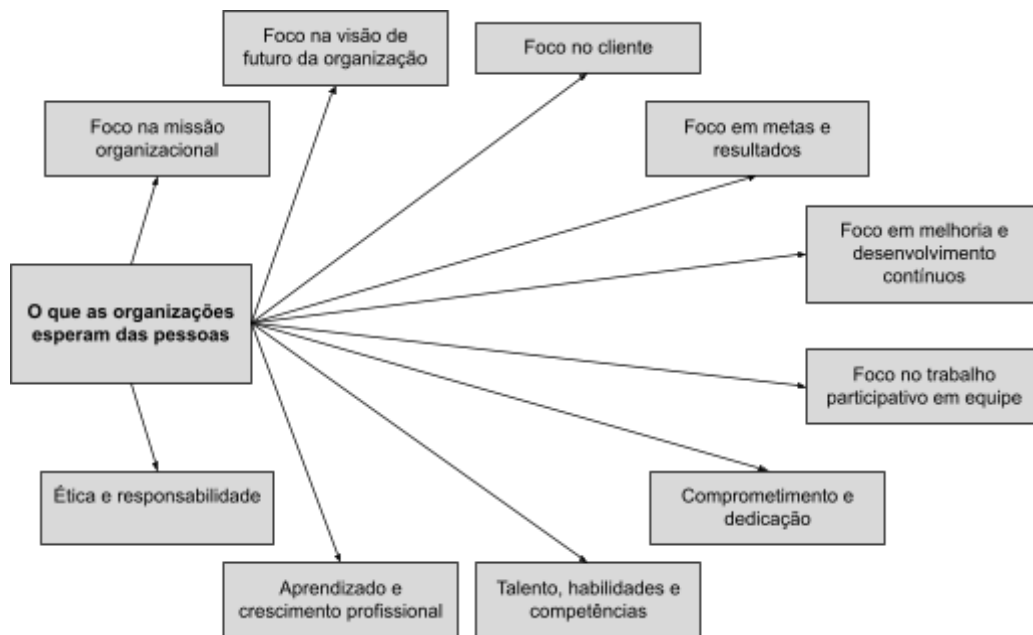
O que as organizações esperam das pessoas

Foco na missão organizacional

Foco na visão de futuro da organização

Foco no cliente

Foco em metas e resultados

Foco em melhoria e desenvolvimento contínuos

Foco no trabalho participativo em equipe

Comprometimento e dedicação

Talento, habilidades e competências

Aprendizado e crescimento profissional

Ética e responsabilidade